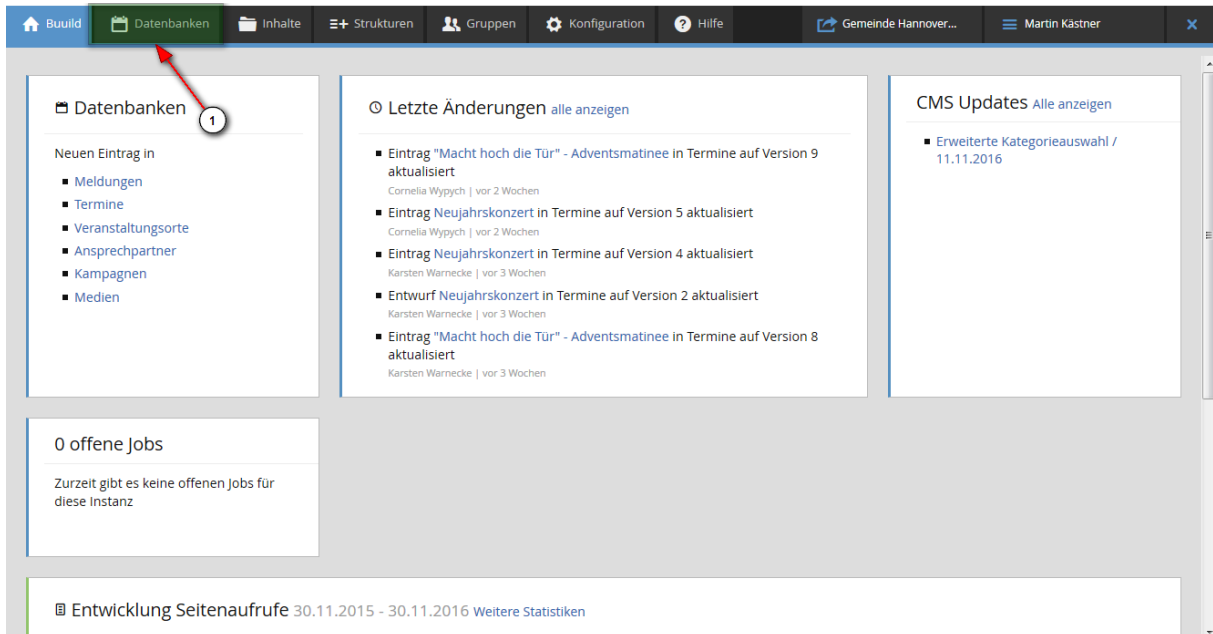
Buuild Datenbanken Inhalte Strukturen Gruppen Konfiguration Hilfe Gemeinde Hannover... Martin Kästner ×

1

Datenbanken

Neuen Eintrag in

- Meldungen
- Termine
- Veranstaltungsorte
- Ansprechpartner
- Kampagnen
- Medien

Letzte Änderungen alle anzeigen

- Eintrag "Macht hoch die Tür" - Adventsmatinee in Termine auf Version 9 aktualisiert
Cornelia Wypych | vor 2 Wochen
- Eintrag Neujahrskonzert in Termine auf Version 5 aktualisiert
Cornelia Wypych | vor 2 Wochen
- Eintrag Neujahrskonzert in Termine auf Version 4 aktualisiert
Karsten Warnecke | vor 3 Wochen
- Entwurf Neujahrskonzert in Termine auf Version 2 aktualisiert
Karsten Warnecke | vor 3 Wochen
- Eintrag "Macht hoch die Tür" - Adventsmatinee in Termine auf Version 8 aktualisiert
Karsten Warnecke | vor 3 Wochen

CMS Updates Alle anzeigen

- Erweiterte Kategorieauswahl / 11.11.2016

0 offene Jobs

Zurzeit gibt es keine offenen Jobs für diese Instanz

Entwicklung Seitenaufrufe 30.11.2015 - 30.11.2016 Weitere Statistiken